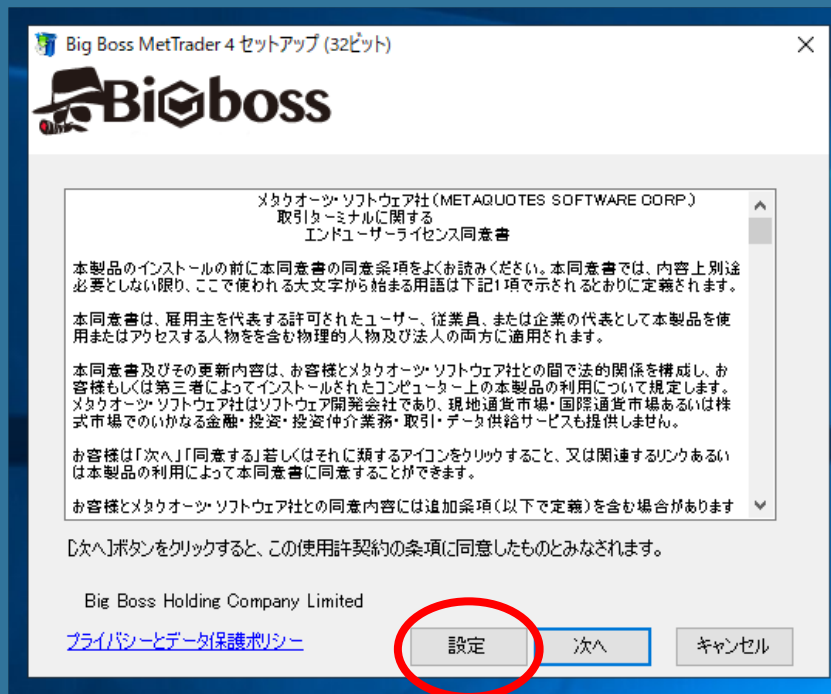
Big Boss MetTrader 4 セットアップ (32ビット)

Bigboss

メタクオーツ・ソフトウェア社（METAQUOTES SOFTWARE CORP.）
取引ターミナルに関する
エンドユーザーライセンス同意書

本製品のインストールの前に本同意書の同意条項をよくお読みください。本同意書では、内容上別途必要としない限り、ここで使われる大文字から始まる用語は下記1項で示されるとおりに定義されます。

本同意書は、雇用主を代表する許可されたユーザー、従業員、または企業の代表として本製品を使用またはアクセスする人物をを含む物理的人物及び法人の両方に適用されます。

本同意書及びその更新内容は、お客様とメタクオーツ・ソフトウェア社との間で法的関係を構成し、お客様もしくは第三者によってインストールされたコンピューター上の本製品の利用について規定します。メタクオーツ・ソフトウェア社はソフトウェア開発会社であり、現地通貨市場・国際通貨市場あるいは株式市場でのいかなる金融・投資・投資仲介業務・取引・データ供給サービスも提供しません。

お客様は「次へ」「同意する」若しくはそれに類するアイコンをクリックすること、又は関連するリンクあるいは本製品の利用によって本同意書に同意することができます。

お客様とメタクオーツ・ソフトウェア社との同意内容には追加条項（以下で定義）を含む場合があります

[次へ]ボタンをクリックすると、この使用許諾契約の条項に同意したものとみなされます。

Big Boss Holding Company Limited

プライバシーとデータ保護ポリシー

設定

次へ

キャンセル